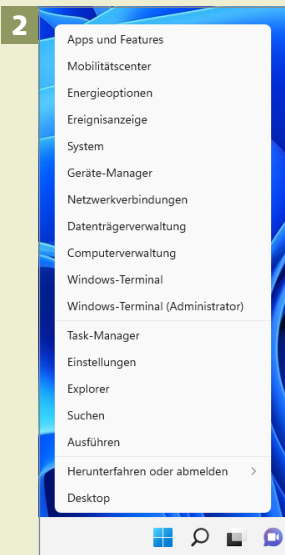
2

Apps und Features
Mobilitätscenter
Energieoptionen
Ereignisanzeige
System
Geräte-Manager
Netzwerkverbindungen
Datenträgerverwaltung
Computerverwaltung
Windows-Terminal
Windows-Terminal (Administrator)

Task-Manager
Einstellungen
Explorer
Suchen
Ausführen

Herunterfahren oder abmelden >

Desktop